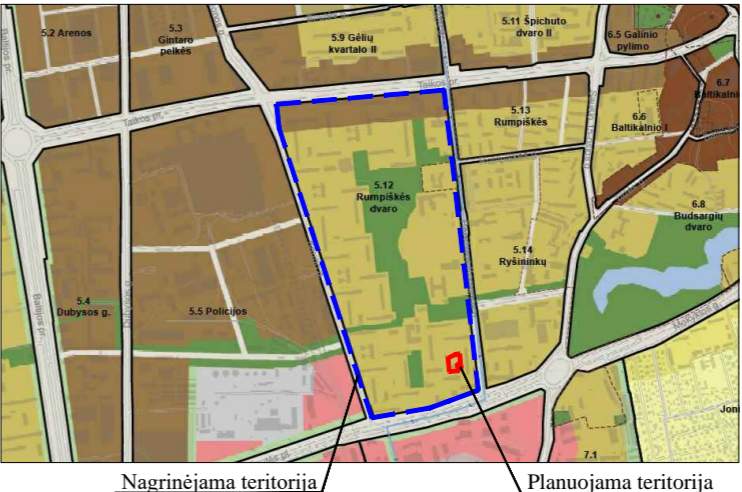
5.2 Arenos
5.3 Gintaro pelkės
5.9 Gėlių kvartalo II
5.11 Špichuto dvaro II
6.5 Galinio pylimo
6.7 Baltikalnio
Taikos pr.
Taikos pr.
5.13 Rumpiškės
6.6 Baltikalnio I
5.12 Rumpiškės dvaro
6.8 Budsargių dvaro
5.14 Ryšininkų
Baltijos pr.
Baltijos pr.
5.4 Dubysos g.
5.5 Policijos
Mokyklos g.
Jon
7.1
Nagrinėjama teritorija
Planuojama teritorija